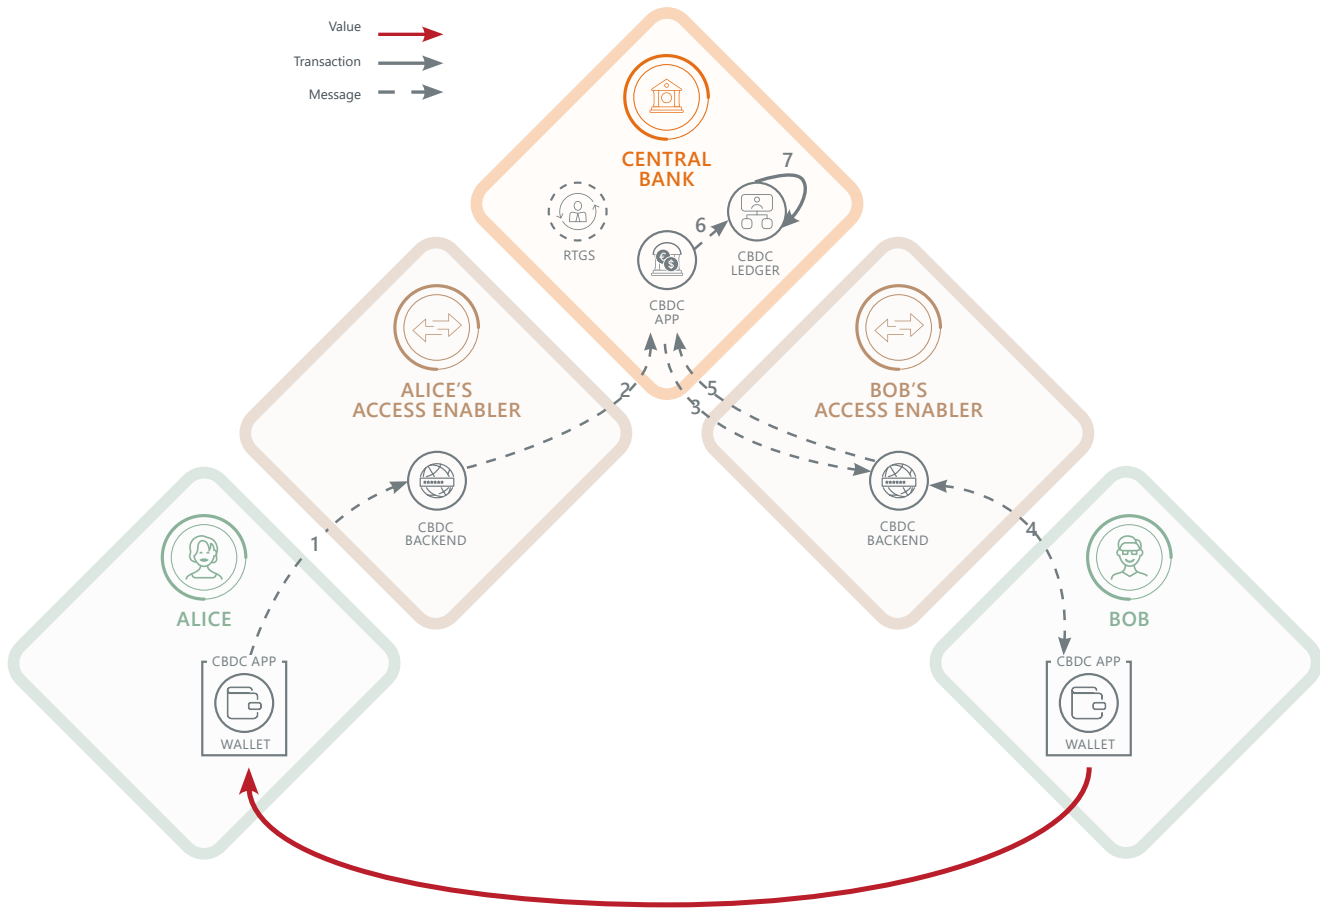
Value

Transaction

Message

CENTRAL BANK

7

RTGS

6

CBDC LEDGER

CBDC APP

ALICE'S ACCESS ENABLER

2

5

3

BOB'S ACCESS ENABLER

CBDC BACKEND

1

CBDC BACKEND

4

ALICE

BOB

CBDC APP

WALLET

CBDC APP

WALLET